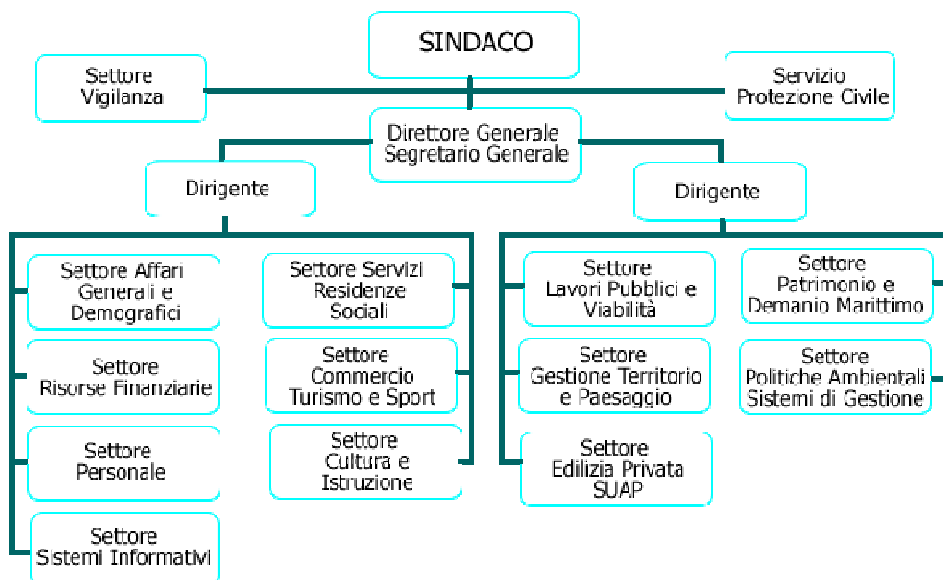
SINDACO

Settore Vigilanza

Servizio Protezione Civile

Direttore Generale Segretario Generale

Dirigente

Dirigente

Settore Affari Generali e Demografici

Settore Risorse Finanziarie

Settore Personale

Settore Sistemi Informativi

Settore Servizi Residenze Sociali

Settore Commercio Turismo e Sport

Settore Cultura e Istruzione

Settore Lavori Pubblici e Viabilità

Settore Gestione Territorio e Paesaggio

Settore Edilizia Privata SUAP

Settore Patrimonio e Demanio Marittimo

Settore Politiche Ambientali Sistemi di Gestione